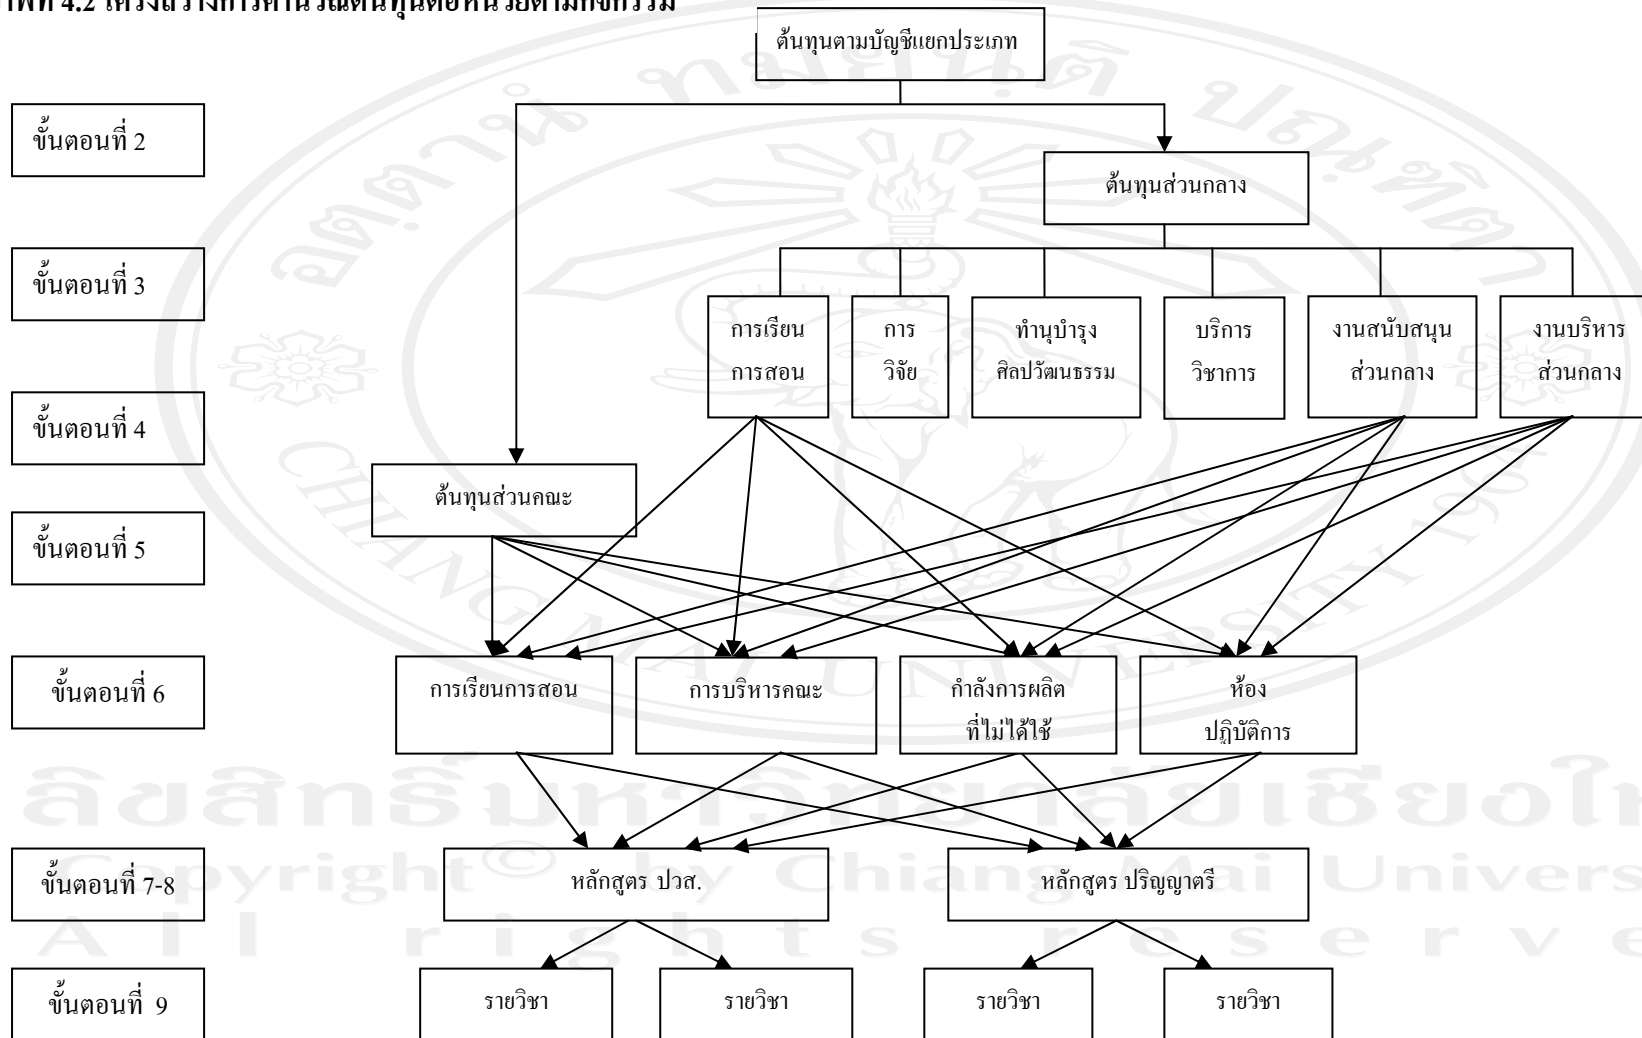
ภาพที่ 4.2 โครงสร้างการคำนวณต้นทุนต่อหน่วยตามกิจกรรม

ต้นทุนตามบัญชีแยกประเภท

ขั้นตอนที่ 2

ต้นทุนส่วนกลาง

ขั้นตอนที่ 3

การเรียน การสอน

การ วิจัย

ทำนุบำรุง ศิลปวัฒนธรรม

บริการ วิชาการ

งานสนับสนุน ส่วนกลาง

งานบริหาร ส่วนกลาง

ขั้นตอนที่ 4

ต้นทุนส่วนคณะ

ขั้นตอนที่ 5

ขั้นตอนที่ 6

การเรียนการสอน

การบริหารคณะ

กำลังการผลิต ที่ไม่ได้ใช้

ห้อง ปฏิบัติการ

ขั้นตอนที่ 7-8

หลักสูตร ปวส.

หลักสูตร ปริญญาตรี

ขั้นตอนที่ 9

รายวิชา

รายวิชา

รายวิชา

รายวิชา

ลิขสิทธิ์มหาวิทยาลัยเชียงใหม่
Copyright© by Chiang Mai University
All rights reserved